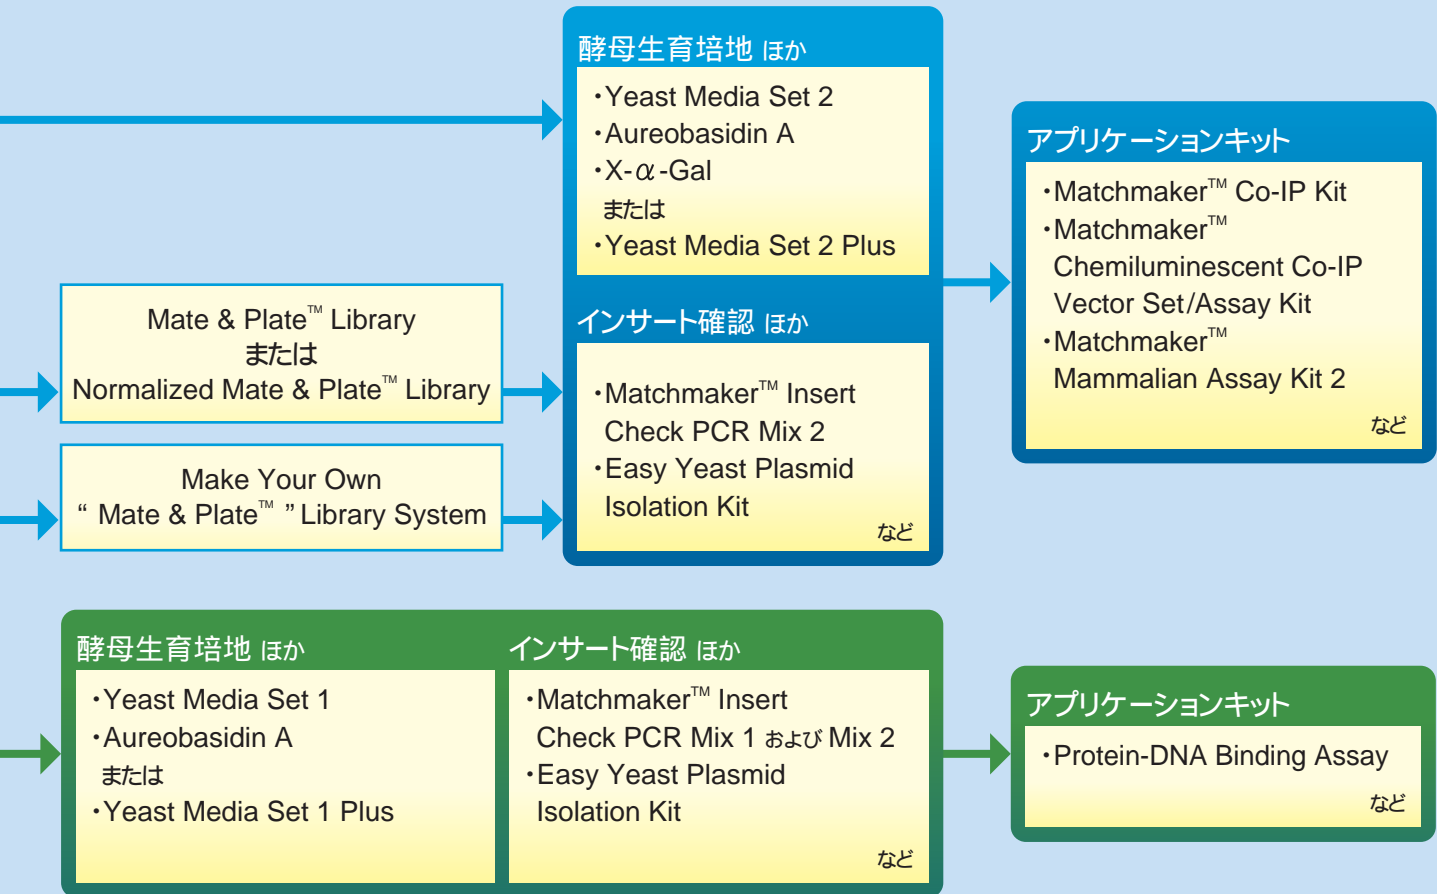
酵母生育培地 ほか

・Yeast Media Set 2
・Aureobasidin A
・X-$\alpha$-Gal
または
・Yeast Media Set 2 Plus

インサート確認 ほか

・Matchmaker™ Insert Check PCR Mix 2
・Easy Yeast Plasmid Isolation Kit
など

アプリケーションキット

・Matchmaker™ Co-IP Kit
・Matchmaker™ Chemiluminescent Co-IP Vector Set/Assay Kit
・Matchmaker™ Mammalian Assay Kit 2
など

Mate & Plate™ Library
または
Normalized Mate & Plate™ Library

Make Your Own
" Mate & Plate™ " Library System

酵母生育培地 ほか

・Yeast Media Set 1
・Aureobasidin A
または
・Yeast Media Set 1 Plus

インサート確認 ほか

・Matchmaker™ Insert Check PCR Mix 1 および Mix 2
・Easy Yeast Plasmid Isolation Kit
など

アプリケーションキット

・Protein-DNA Binding Assay
など